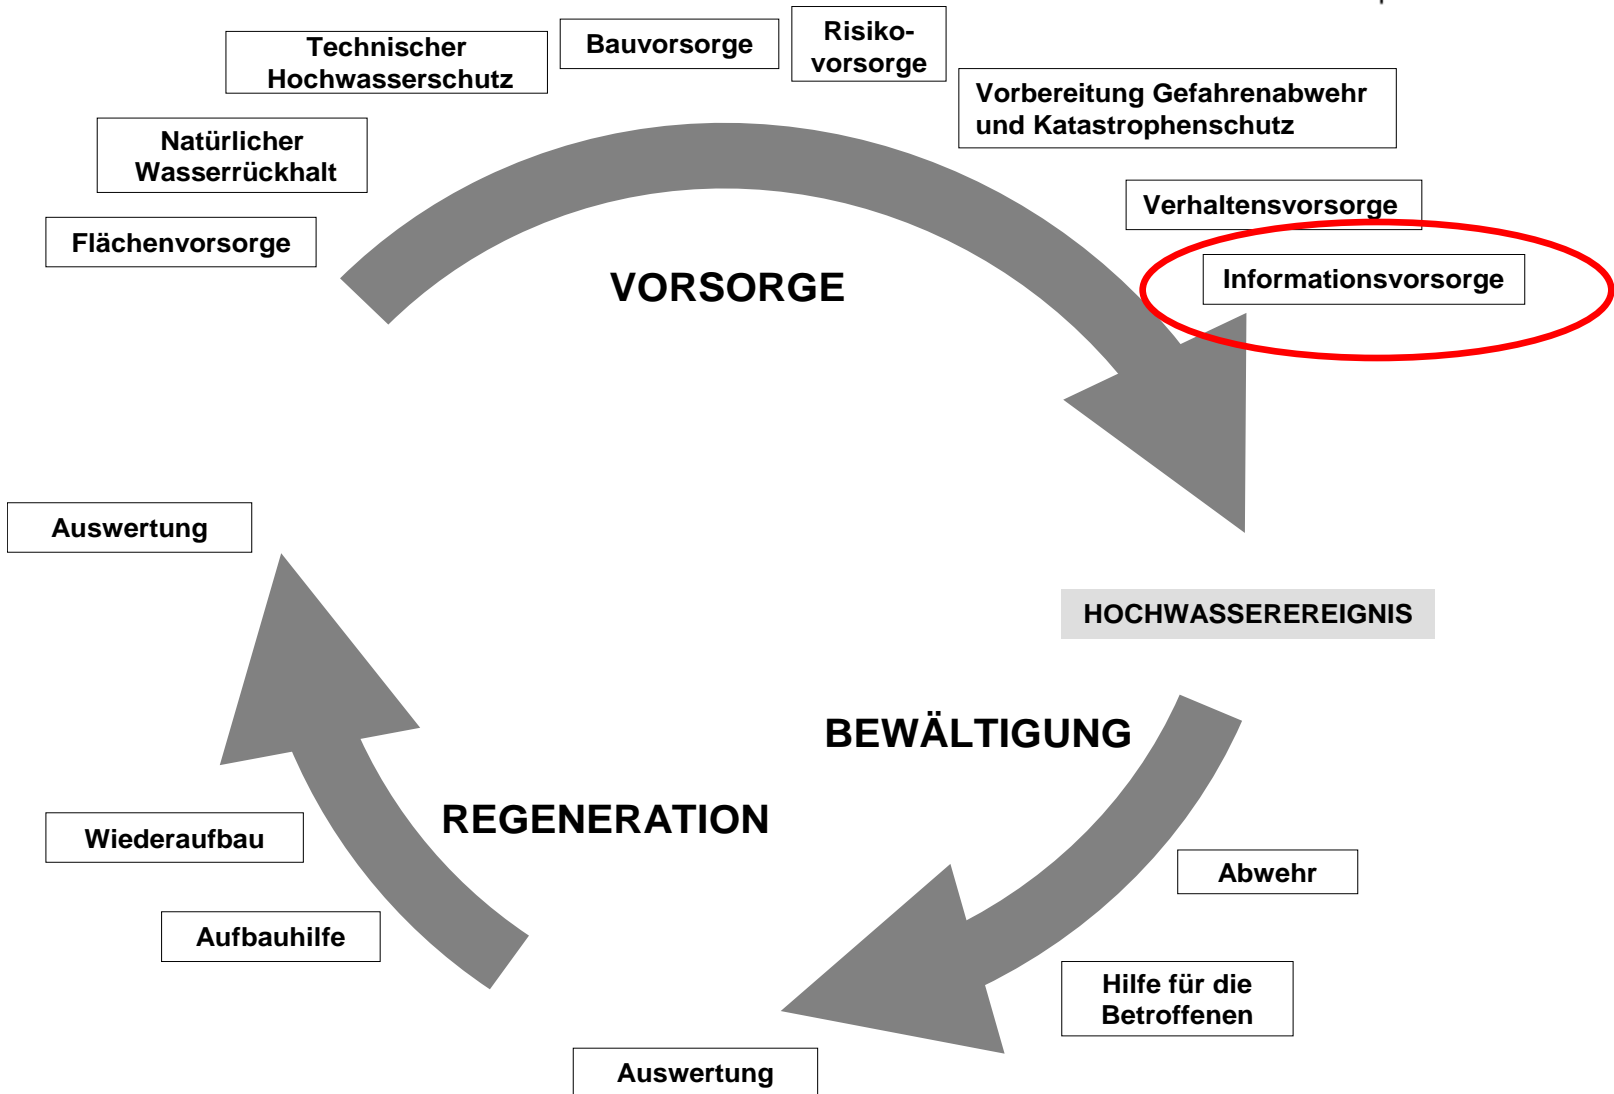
Technischer Hochwasserschutz

Bauvorsorge

Risikovorsorge

Vorbereitung Gefahrenabwehr und Katastrophenschutz

Natürlicher Wasserrückhalt

Flächenvorsorge

Verhaltensvorsorge

Informationsvorsorge

VORSORGE

Auswertung

HOCHWASSEREREIGNIS

BEWÄLTIGUNG

REGENERATION

Wiederaufbau

Abwehr

Aufbauhilfe

Hilfe für die Betroffenen

Auswertung